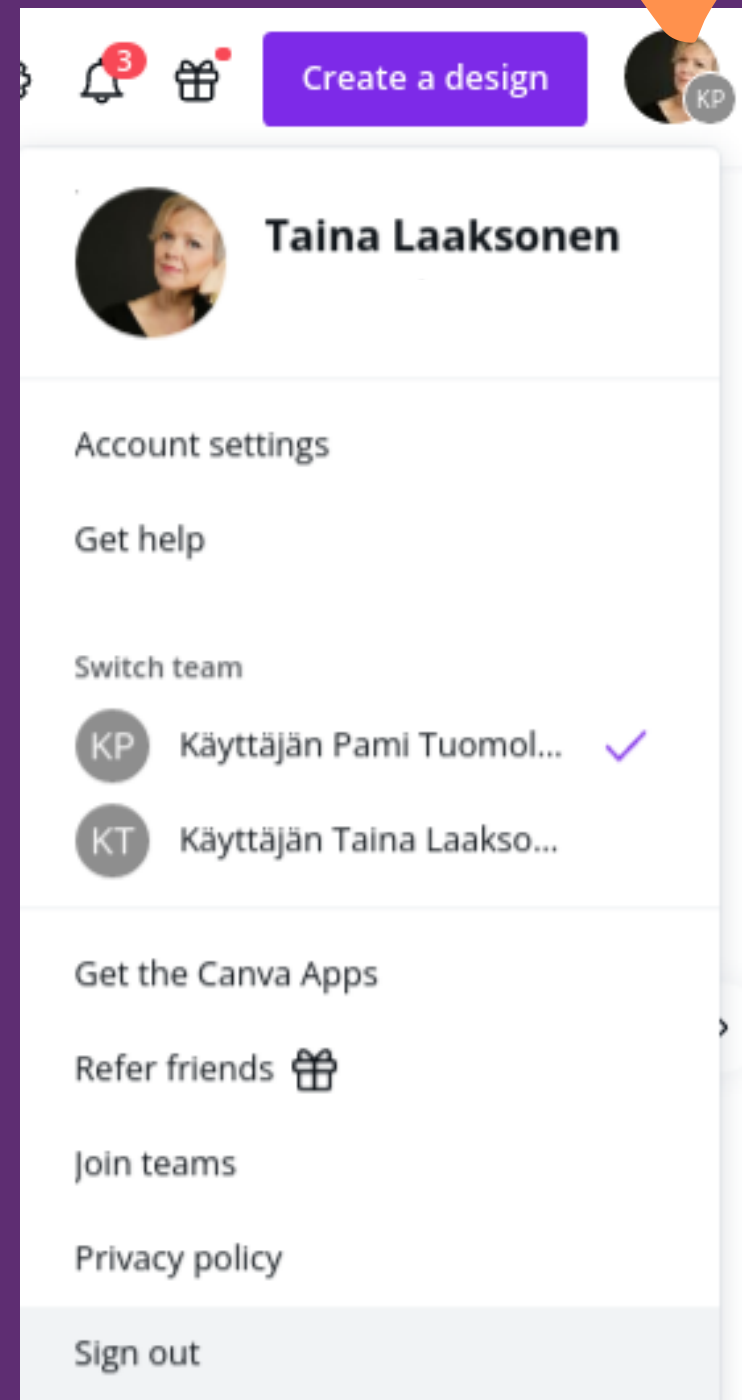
3

Create a design

KP

Taina Laaksonen

Account settings

Get help

Switch team

KP Käyttäjän Pami Tuomol...

KT Käyttäjän Taina Laakso...

Get the Canva Apps

Refer friends

Join teams

Privacy policy

Sign out